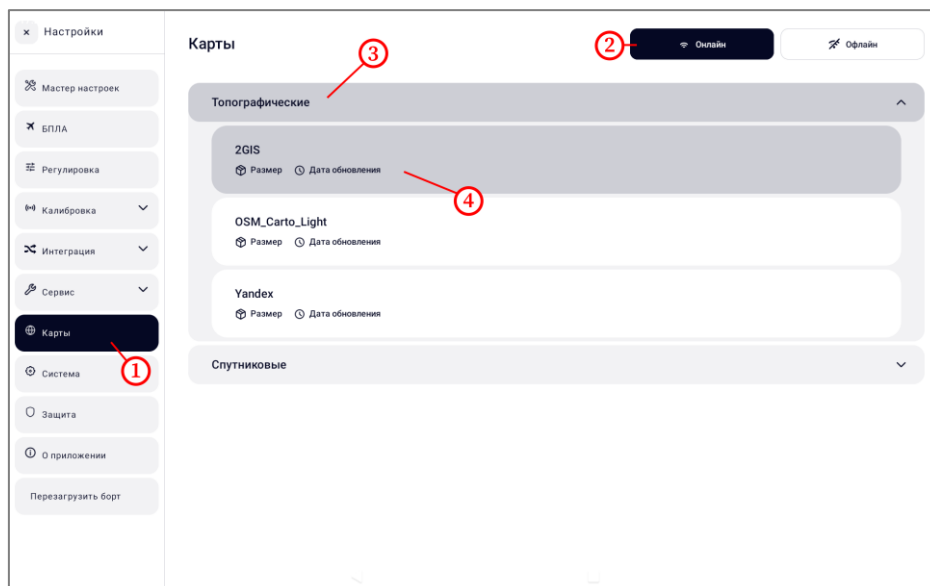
× Настройки

Мастер настроек

БПЛА

Регулировка

Калибровка

Интеграция

Сервис

Карты

Система

Защита

О приложении

Перезагрузить борт

Карты

Онлайн

Офлайн

Топографические

2GIS
Размер Дата обновления

OSM_Carto_Light
Размер Дата обновления

Yandex
Размер Дата обновления

Спутниковые

1
2
3
4